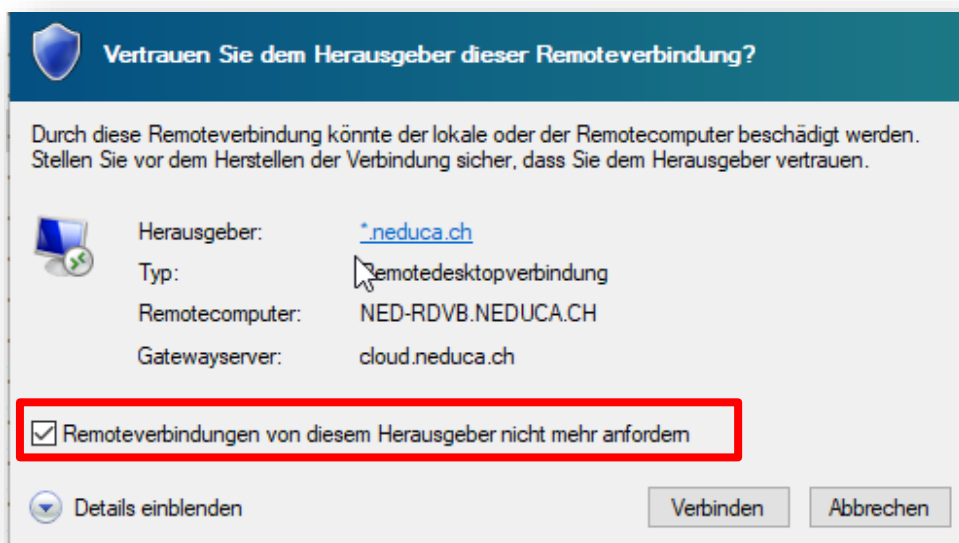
Vertrauen Sie dem Herausgeber dieser Remoteverbindung?

Durch diese Remoteverbindung könnte der lokale oder der Remotecomputer beschädigt werden. Stellen Sie vor dem Herstellen der Verbindung sicher, dass Sie dem Herausgeber vertrauen.

Herausgeber: *.neduca.ch
Typ: Remotedesktopverbindung
Remotecomputer: NED-RDVB.NEDUCA.CH
Gatewayserver: cloud.neduca.ch

Remoteverbindungen von diesem Herausgeber nicht mehr anfordern

Details einblenden

Verbinden
Abbrechen